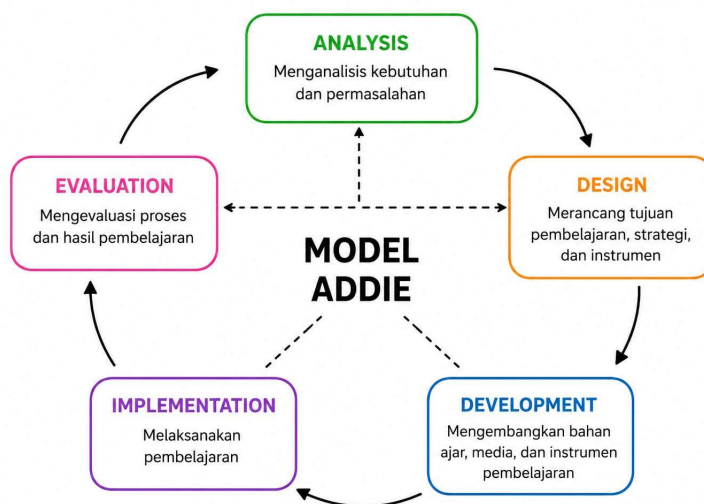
ANALYSIS
Menganalisis kebutuhan dan permasalahan

DESIGN
Merancang tujuan pembelajaran, strategi, dan instrumen

DEVELOPMENT
Mengembangkan bahan ajar, media, dan instrumen pembelajaran

IMPLEMENTATION
Melaksanakan pembelajaran

EVALUATION
Mengevaluasi proses dan hasil pembelajaran

MODEL ADDIE